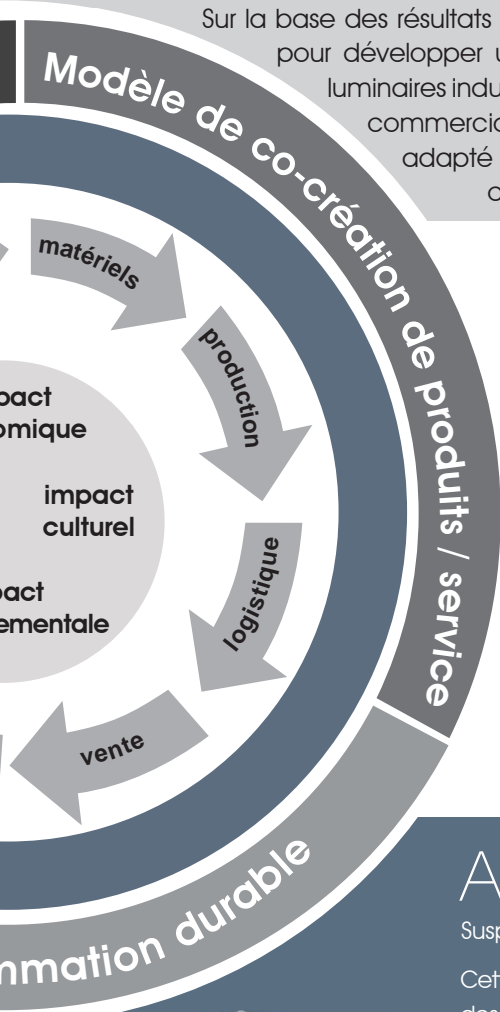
Sur la base des résultats
pour développer u
luminaires indu
commercia
adapté
c

Modèle de co-création de produits / service

matériels

production

logistique

vente

pact
omique

impact
culturel

pact
ementale

mmation durable

A
Susp
Cet
d